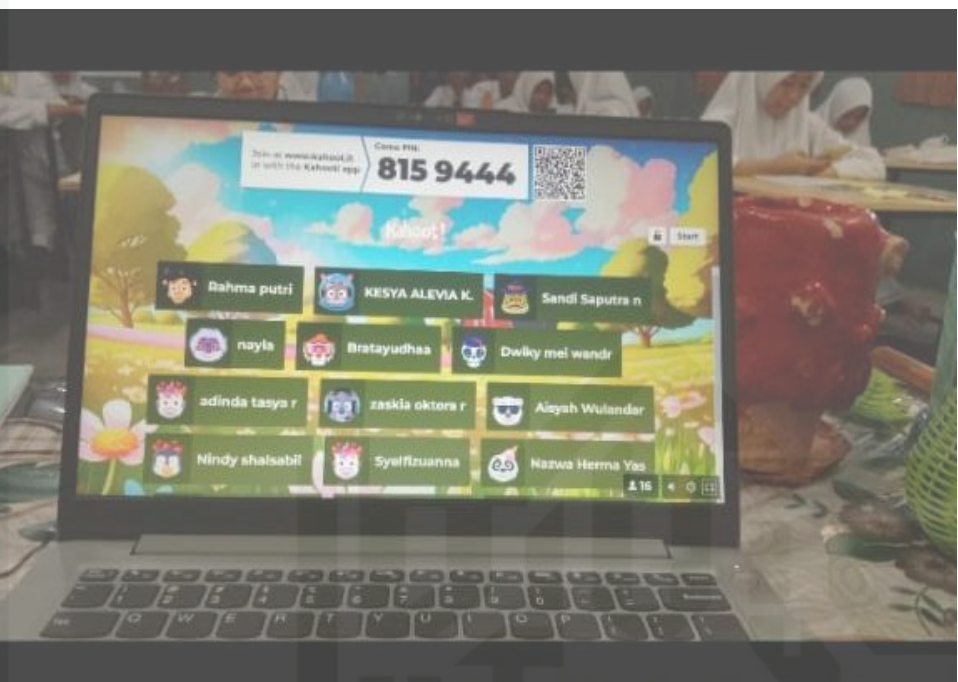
Join at www.kahoot.it or with the Kahoot! app

Game PIN:
815 9444

Kahoot!

Start

Rahma putri

KESYA ALEVIA K.

Sandi Saputra n

nayla

Bratayudhaa

Dwiky mei wandr

adinda tasya r

zaskia oktora r

Aisyah Wulandar

Nindy shaisabil

Syelfizuanna

Nazwa Herma Yas

16